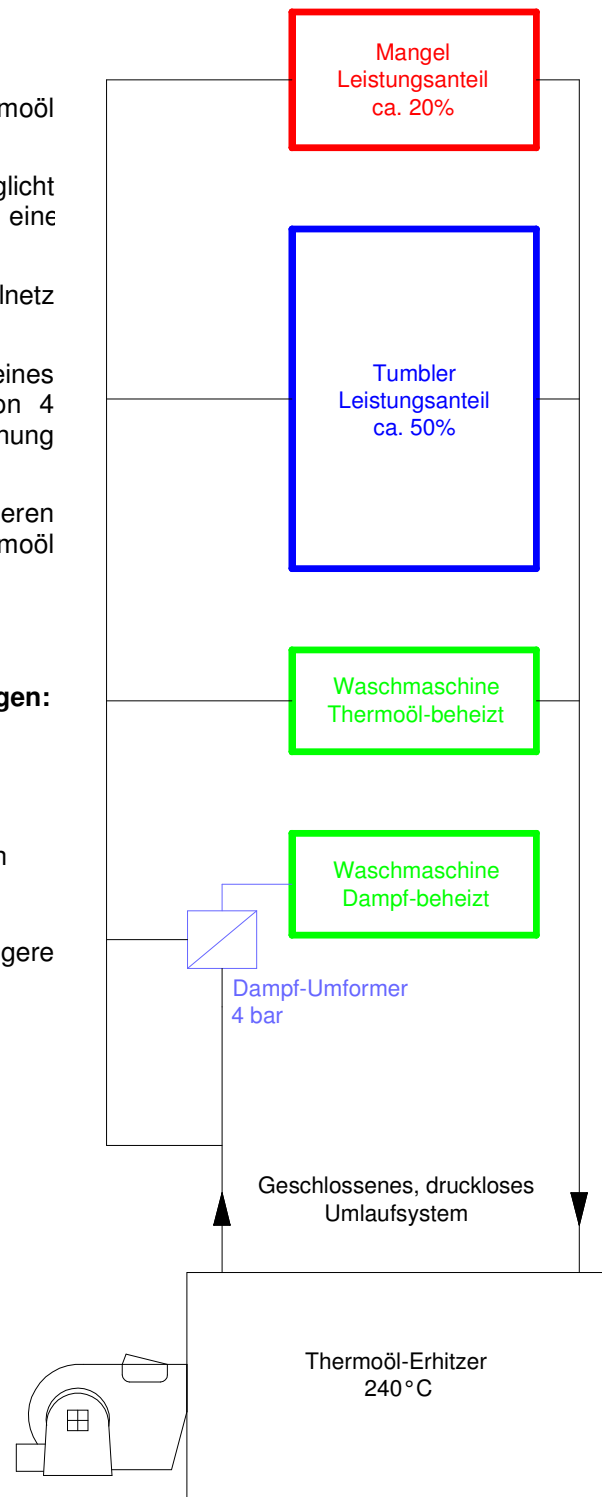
moöl

glicht
eine

lnetz

eines
on 4
hung

eren
moöl

gen:

n

gere

Mangel
Leistungsanteil
ca. 20%

Tumbler
Leistungsanteil
ca. 50%

Waschmaschine
Thermoöl-beheizt

Waschmaschine
Dampf-beheizt

Dampf-Umformer
4 bar

Geschlossenes, druckloses
Umlaufsystem

Thermoöl-Erhitzer
240°C